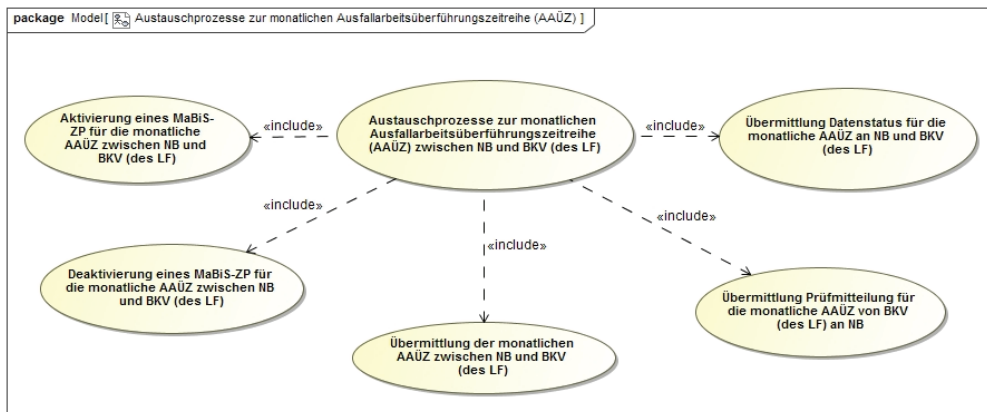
package Model [ Austauschprozesse zur monatlichen Ausfallarbeitsüberführungszeitreihe (AAÜZ) ]

Aktivierung eines MaBiS-ZP für die monatliche AAÜZ zwischen NB und BKV (des LF)

«include»

Austauschprozesse zur monatlichen Ausfallarbeitsüberführungszeitreihe (AAÜZ) zwischen NB und BKV (des LF)

«include»

Übermittlung Datenstatus für die monatliche AAÜZ an NB und BKV (des LF)

«include»

«include»

«include»

Deaktivierung eines MaBiS-ZP für die monatliche AAÜZ zwischen NB und BKV (des LF)

Übermittlung Prüfmitteilung für die monatliche AAÜZ von BKV (des LF) an NB

Übermittlung der monatlichen AAÜZ zwischen NB und BKV (des LF)